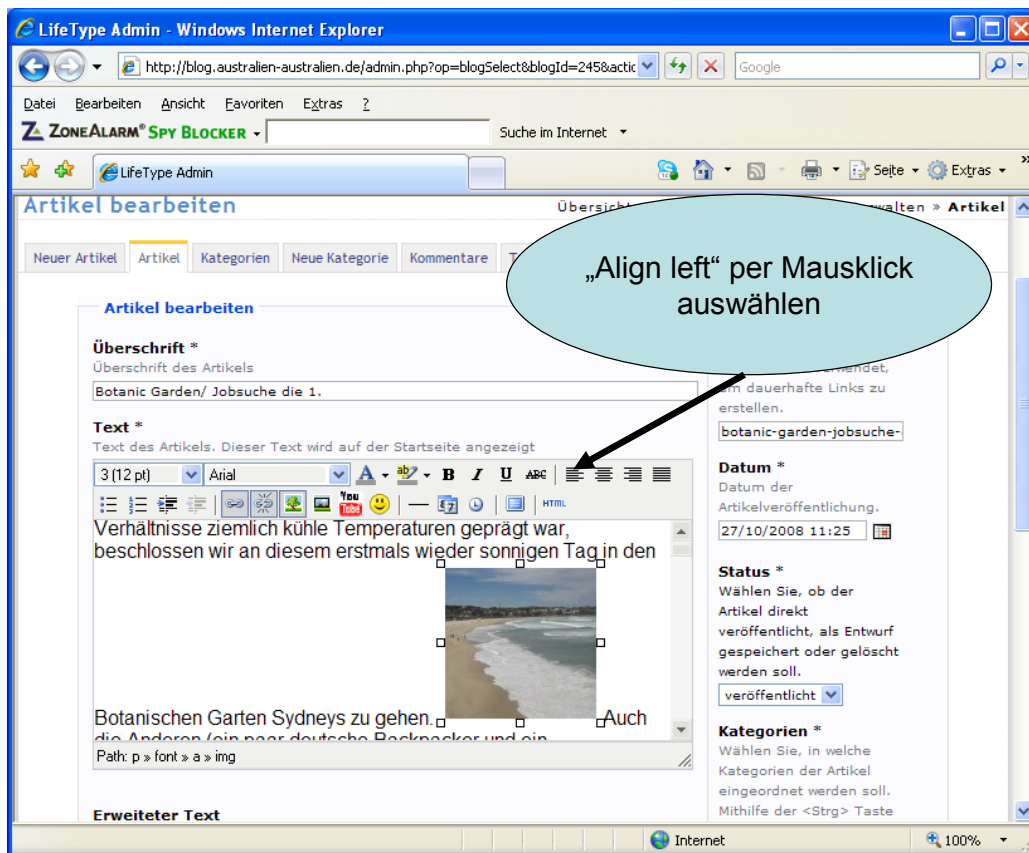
LifeType Admin - Windows Internet Explorer

http://blog.australien-australien.de/admin.php?op=blogSelect&blogId=245&actic

Google

Datei Bearbeiten Ansicht Favoriten Extras ?

ZONEALARM® SPY BLOCKER

Suche im Internet

LifeType Admin

Seite Extras

Artikel bearbeiten

Übersicht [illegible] walten » Artikel

Neuer Artikel Artikel Kategorien Neue Kategorie Kommentare T

„Align left“ per Mausklick auswählen

Artikel bearbeiten

Überschrift *
Überschrift des Artikels

Botanic Garden/ Jobsuche die 1.

Text *
Text des Artikels. Dieser Text wird auf der Startseite angezeigt

3 (12 pt) Arial

Verhältnisse ziemlich kühle Temperaturen geprägt war, beschlossen wir an diesem erstmals wieder sonnigen Tag in den

Botanischen Garten Sydneys zu gehen. Auch die Anderen (ein paar deutsche Backpacker und ein

Path: p » font » a » img

Erweiteter Text

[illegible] rwendet, um dauerhafte Links zu erstellen.

botanic-garden-jobsuche-

Datum *
Datum der Artikelveröffentlichung.

27/10/2008 11:25

Status *
Wählen Sie, ob der Artikel direkt veröffentlicht, als Entwurf gespeichert oder gelöscht werden soll.

veröffentlicht

Kategorien *
Wählen Sie, in welche Kategorien der Artikel eingeordnet werden soll. Mithilfe der <Strg> Taste

Internet

100%